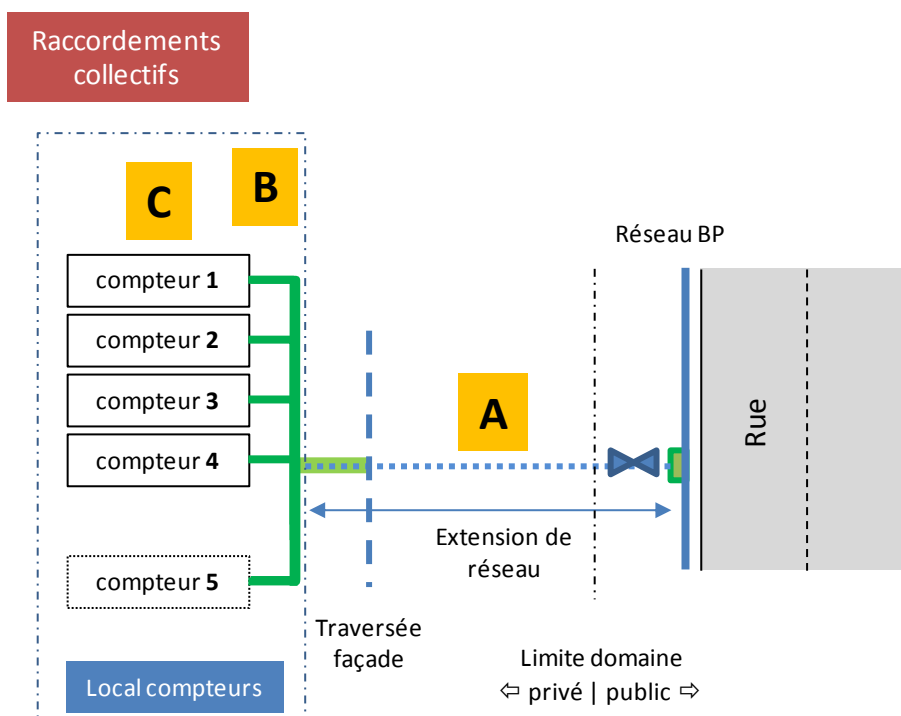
Raccordements collectifs

C

B

Réseau BP

compteur **1**

compteur **2**

compteur **3**

compteur **4**

compteur **5**

A

Rue

Extension de réseau

Traversée façade

Limite domaine
⇦ privé | public ⇨

Local compteurs